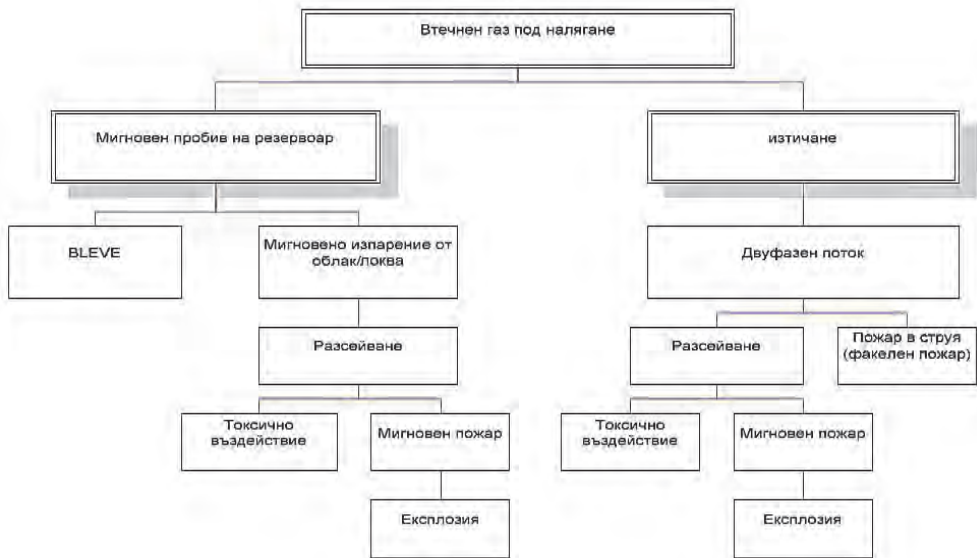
Втечнен газ под налягане

Мигновен пробив на резервоар

BLEVE

Мигновено изпарение от облак/локва

Разсейване

Токсично въздействие

Мигновен пожар

Експлозия

изтичане

Двуфазен поток

Разсейване

Пожар в струя (факелен пожар)

Токсично въздействие

Мигновен пожар

Експлозия